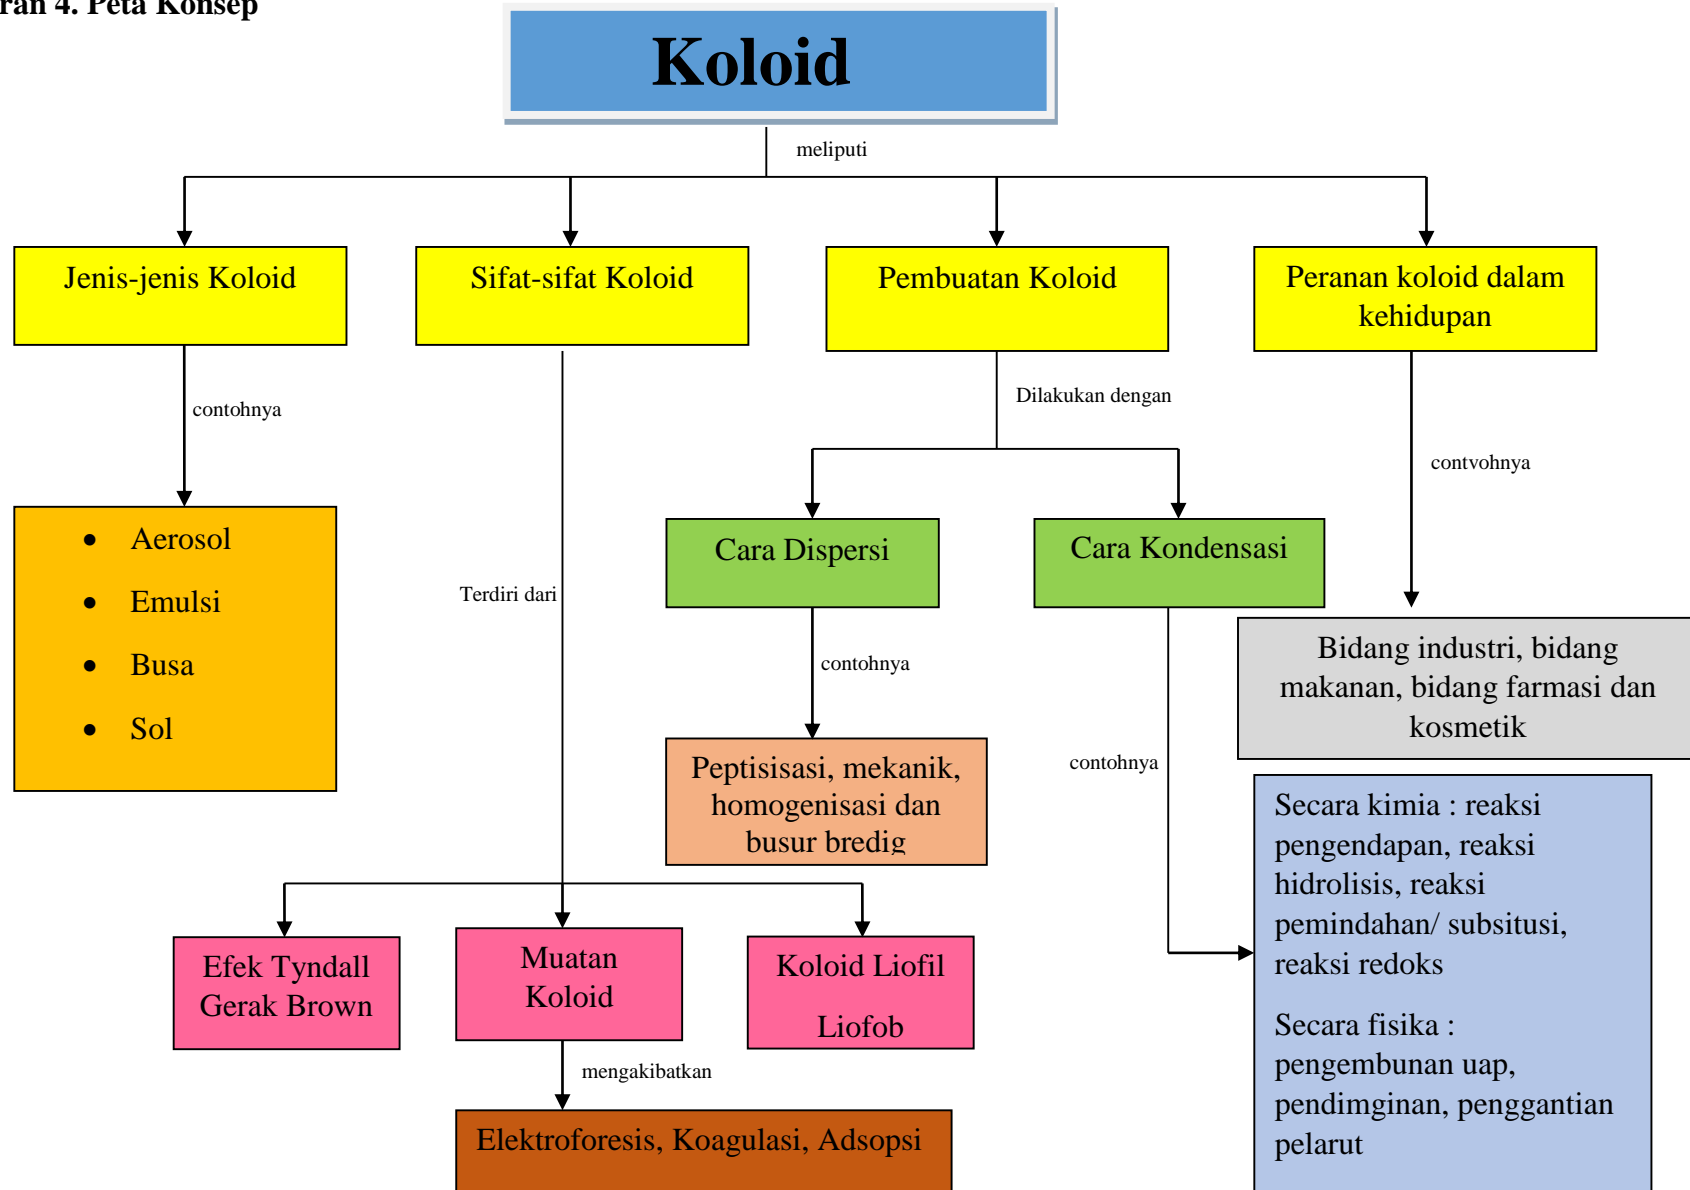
ran 4. Peta Konsep

Koloid

meliputi

Jenis-jenis Koloid

Sifat-sifat Koloid

Pembuatan Koloid

Peranan koloid dalam kehidupan

contohnya

- Aerosol
- Emulsi
- Busa
- Sol

Terdiri dari

Dilakukan dengan

Cara Dispersi

Cara Kondensasi

contohnya

Peptisisasi, mekanik, homogenisasi dan busur bredig

contohnya

contvohnya

Bidang industri, bidang makanan, bidang farmasi dan kosmetik

Secara kimia : reaksi pengendapan, reaksi hidrolisis, reaksi pemindahan/ subsitusi, reaksi redoks

Secara fisika : pengembunan uap, pendimginan, penggantian pelarut

Efek Tyndall Gerak Brown

Muatan Koloid

Koloid Liofil

Liofob

mengakibatkan

Elektroforesis, Koagulasi, Adsopsi